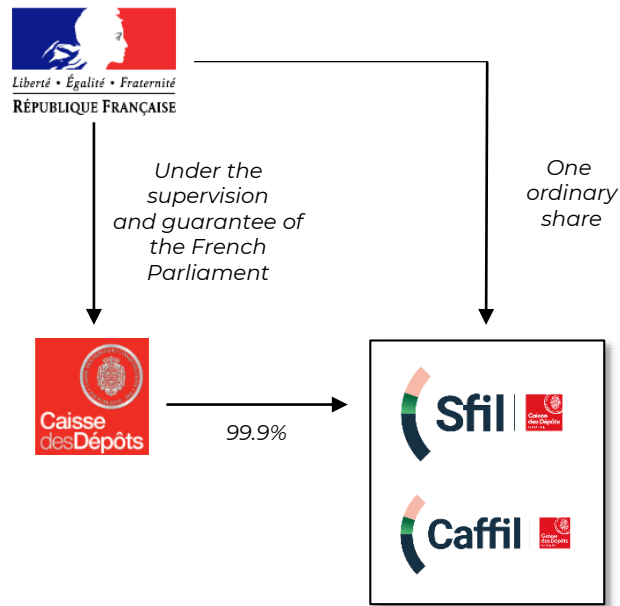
Liberté • Égalité • Fraternité
RÉPUBLIQUE FRANÇAISE

Under the supervision and guarantee of the French Parliament

One ordinary share

Caisse des Dépôts

99.9%

Sfil

Caisse des Dépôts

Caffil

Caisse des Dépôts